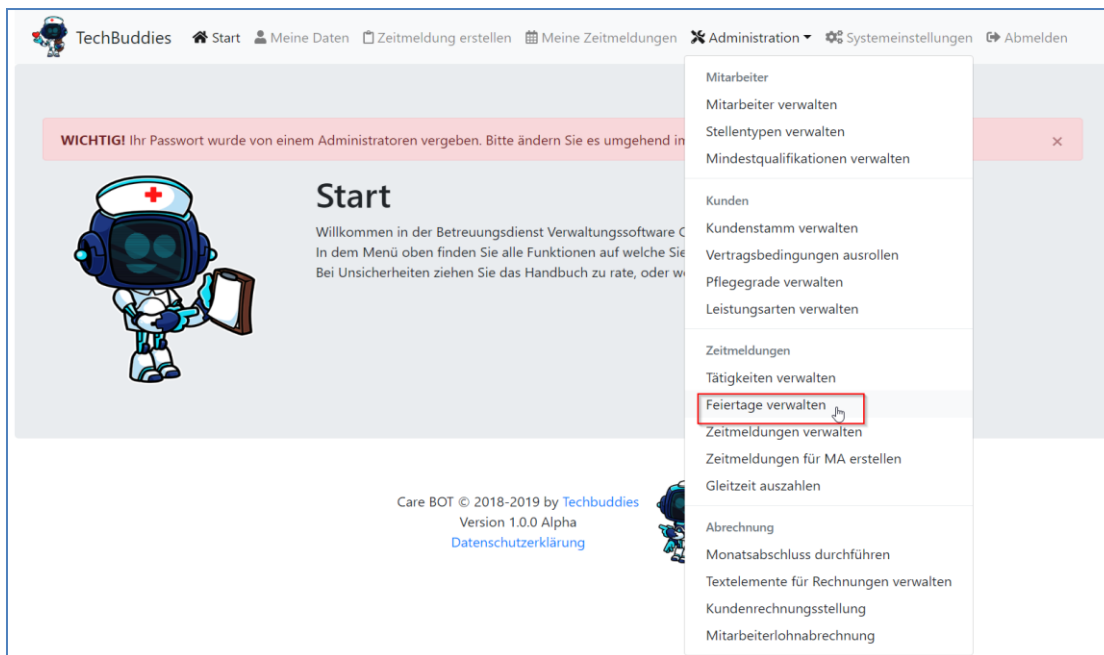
TechBuddies Start Meine Daten Zeitmeldung erstellen Meine Zeitmeldungen Administration Systemeinstellungen Abmelden

WICHTIG! Ihr Passwort wurde von einem Administratoren vergeben. Bitte ändern Sie es umgehend in

×

Start

Willkommen in der Betreuungsdienst Verwaltungssoftware C
In dem Menü oben finden Sie alle Funktionen auf welche Sie
Bei Unsicherheiten ziehen Sie das Handbuch zu rate, oder we

Mitarbeiter
Mitarbeiter verwalten
Stellentypen verwalten
Mindestqualifikationen verwalten

Kunden
Kundenstamm verwalten
Vertragsbedingungen ausrollen
Pflegegrade verwalten
Leistungsarten verwalten

Zeitmeldungen
Tätigkeiten verwalten
Feiertage verwalten
Zeitmeldungen verwalten
Zeitmeldungen für MA erstellen
Gleitzeit auszahlen

Abrechnung
Monatsabschluss durchführen
Textelemente für Rechnungen verwalten
Kundenrechnungsstellung
Mitarbeiterlohnabrechnung

Care BOT © 2018-2019 by Techbuddies
Version 1.0.0 Alpha
Datenschutzerklärung